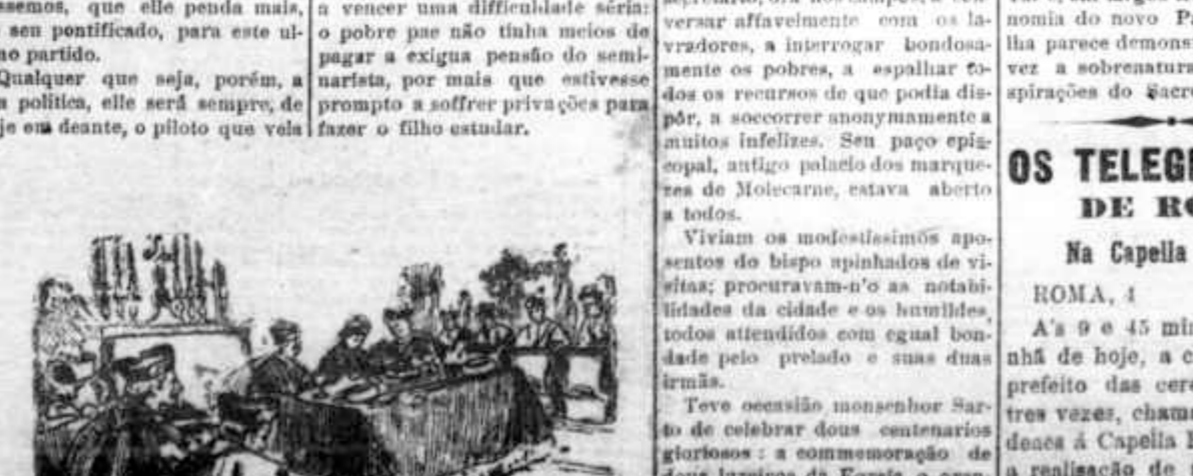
ssemos, que elle penda mais, sen pontificado, para este ulno partido.

Qualquer que seja, porém, a a politica, elle será sempre, de je em deante, o piloto que vela

a vencer uma difficuldade séria: o pobre pae não tinha meios de pagar a exigua pensão do seminarista, por mais que estivesse prompto a soffrer privações para fazer o filho estudar.

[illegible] versar affavelmente com os lavradores, a interrogar bondosamente os pobres, a espalhar todos os recursos de que podia dispôr, a soccorrer anonymamente a muitos infelizes. Seu paço episcopal, antigo palacio dos marquezes de Molecarne, estava aberto a todos.

Viviam os modestissimos aposentos do bispo apinhados de visitas; procuravam-n'o as notabilidades da cidade e os humildes, todos attendidos com egual bondade pelo prelado e suas duas irmãs.

Teve occasião monsenhor Sarto de celebrar dous centenarios gloriosos: a commemoração de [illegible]

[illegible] nomia do novo P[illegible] lha parece demons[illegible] vez a sobrenatura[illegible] spirações do Sacre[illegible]

OS TELEG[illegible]
DE R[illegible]

Na Capella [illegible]

ROMA, 4

A's 9 e 45 mi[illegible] nhã de hoje, a c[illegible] prefeito das cere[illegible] tres vezes, cham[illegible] deacs á Capella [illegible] a realisação de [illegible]